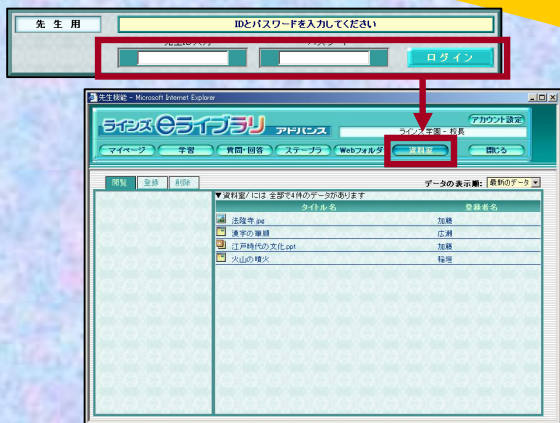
先 生 用

IDとパスワードを入力してください

先生IDの入力

パスワード

ログイン

先生機能 - Microsoft Internet Explorer

ラインズ eライブラリ アドバンス

アカウント設定

ラインズ学園 - 校長

マイページ

学習

質問・回答

ステープラ

Webフォルダ

資料室

閉じる

閲覧

登録

削除

データの表示順:

最新のデータ

▼資料室/ には 全部で4件のデータがあります

| タイトル名 | 登録者名 |
|---|---|
| 法隆寺.jpg | 加藤 |
| 漢字の筆順 | 広瀬 |
| 江戸時代の文化.ppt | 加藤 |
| 火山の噴火 | 稲垣 |